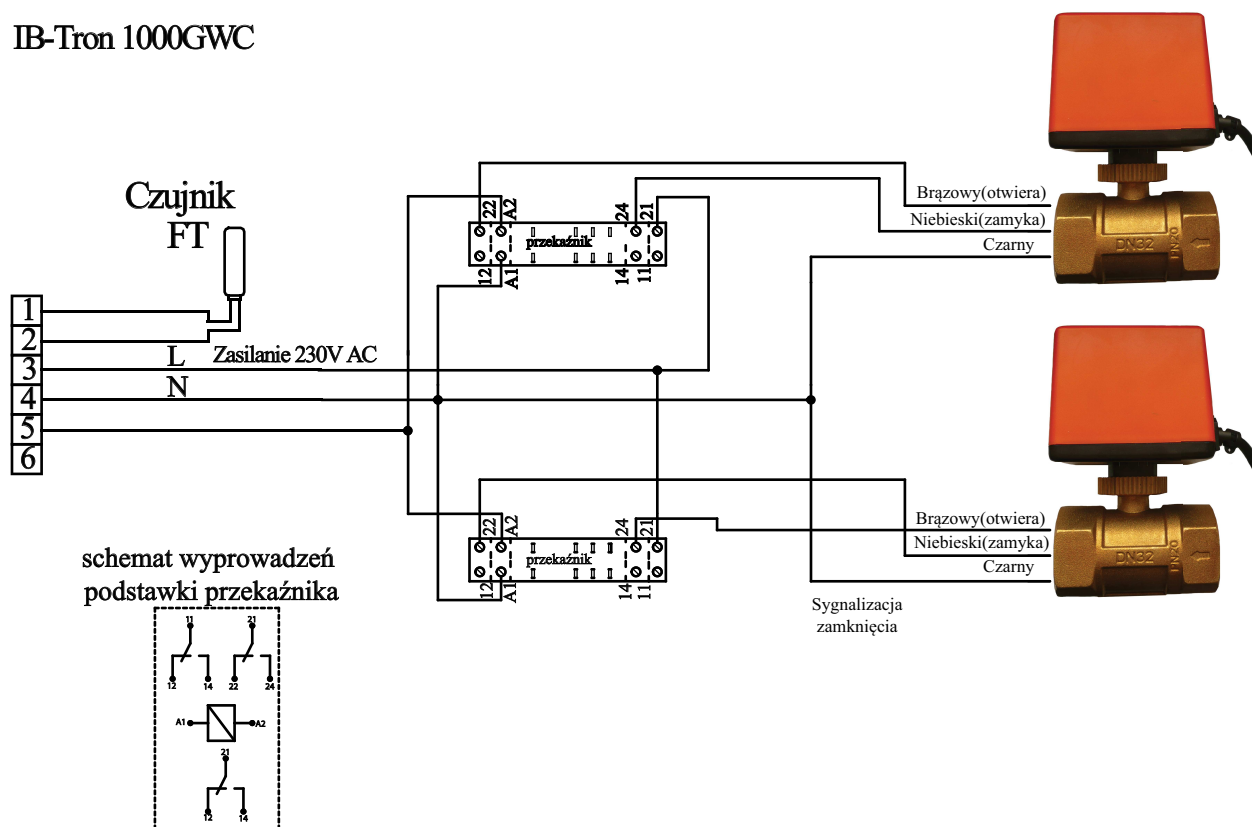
IB-Tron 1000GWC

Czujnik FT

1
2
3
4
5
6

L
N
Zasilanie 230V AC

22 A2 24 21
przekaźnik
12 A1 14 11

Brązowy(otwiera)
Niebieski(zamyka)
Czarny

DN32 PN20

22 A2 24 21
przekaźnik
12 A1 14 11

Brązowy(otwiera)
Niebieski(zamyka)
Czarny

DN32 PN20

Sygnalizacja zamknięcia

schemat wyprowadzeń podstawki przekaźnika

11 21
12 14 22 24
A1 A2
21
12 14